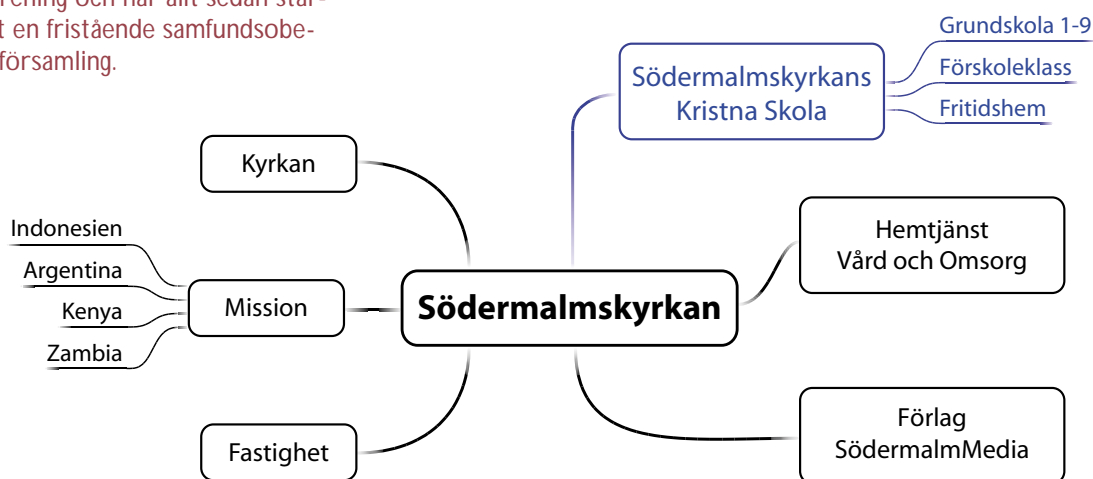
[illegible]rening och har allt sedan star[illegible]
t en fristående samfundsobe-
församling.

Grundskola 1-9
Södermalmskyrkans Kristna Skola
Förskoleklass
Fritidshem

Kyrkan

Hemtjänst
Vård och Omsorg

Indonesien
Argentina
Kenya
Zambia

Mission

Södermalmskyrkan

Förlag
SödermalmMedia

Fastighet